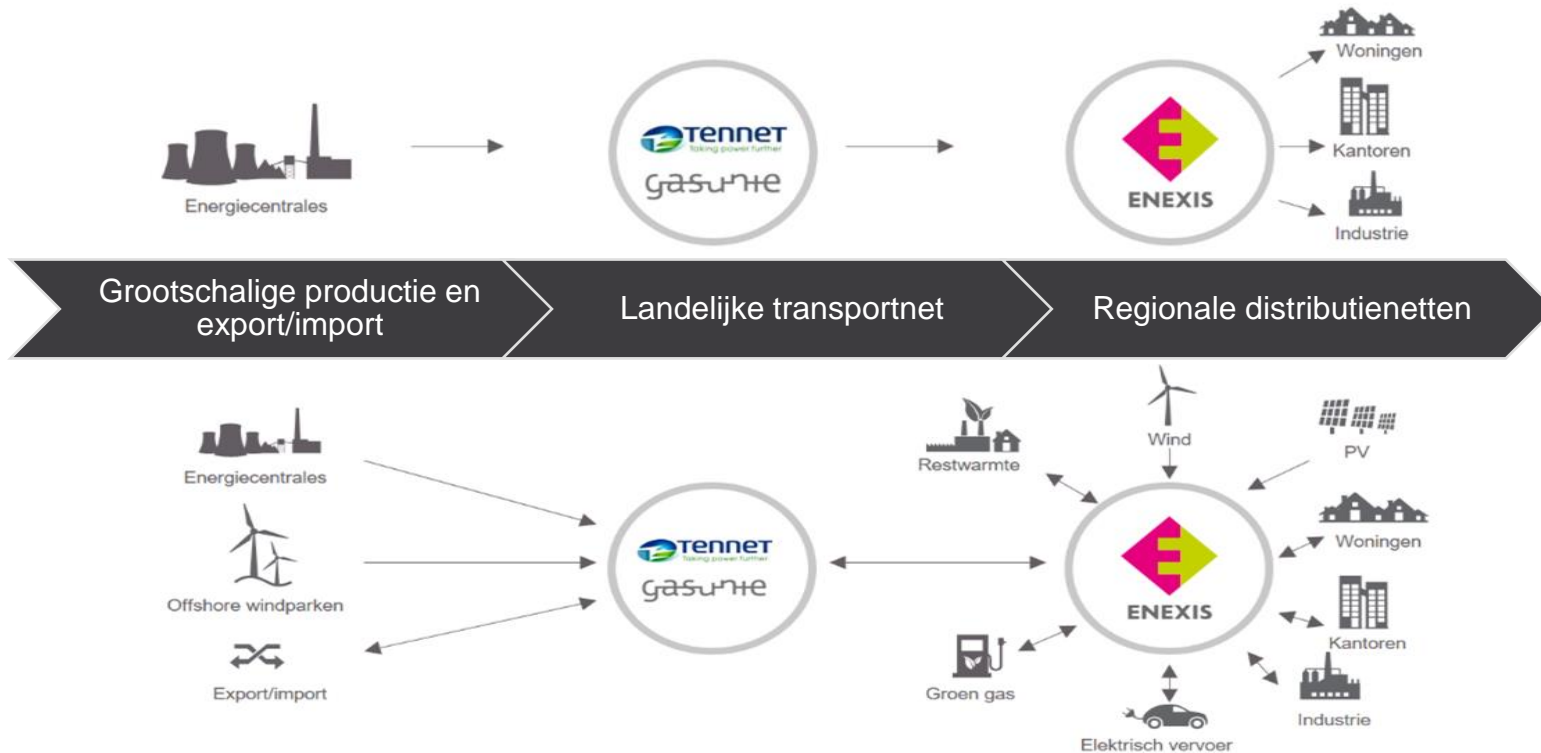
Energiecentrales

TENNET
Taking power further
gasunie

ENEXIS

Woningen

Kantoren

Industrie

Grootschalige productie en export/import

Landelijke transportnet

Regionale distributienetten

Energiecentrales

Offshore windparken

Export/import

TENNET
Taking power further
gasunie

Restwarmte

Wind

PV

Woningen

ENEXIS

Kantoren

Groen gas

Industrie

Elektrisch vervoer